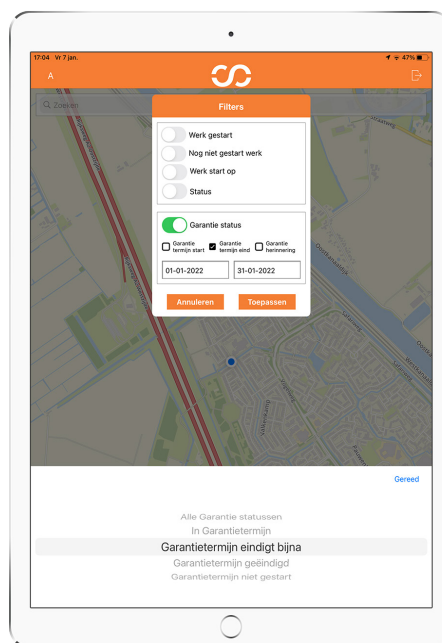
17:04 Vr 7 jan.

47%

A

Q Zoeken

Filters

Werk gestart

Nog niet gestart werk

Werk start op

Status

Garantie status

Garantie termijn start

Garantie termijn eind

Garantie herinnering

01-01-2022

31-01-2022

Annuleren

Toepassen

Gereed

Alle Garantie statussen

In Garantietermijn

Garantietermijn eindigt bijna

Garantietermijn geëindigd

Garantietermijn niet gestart